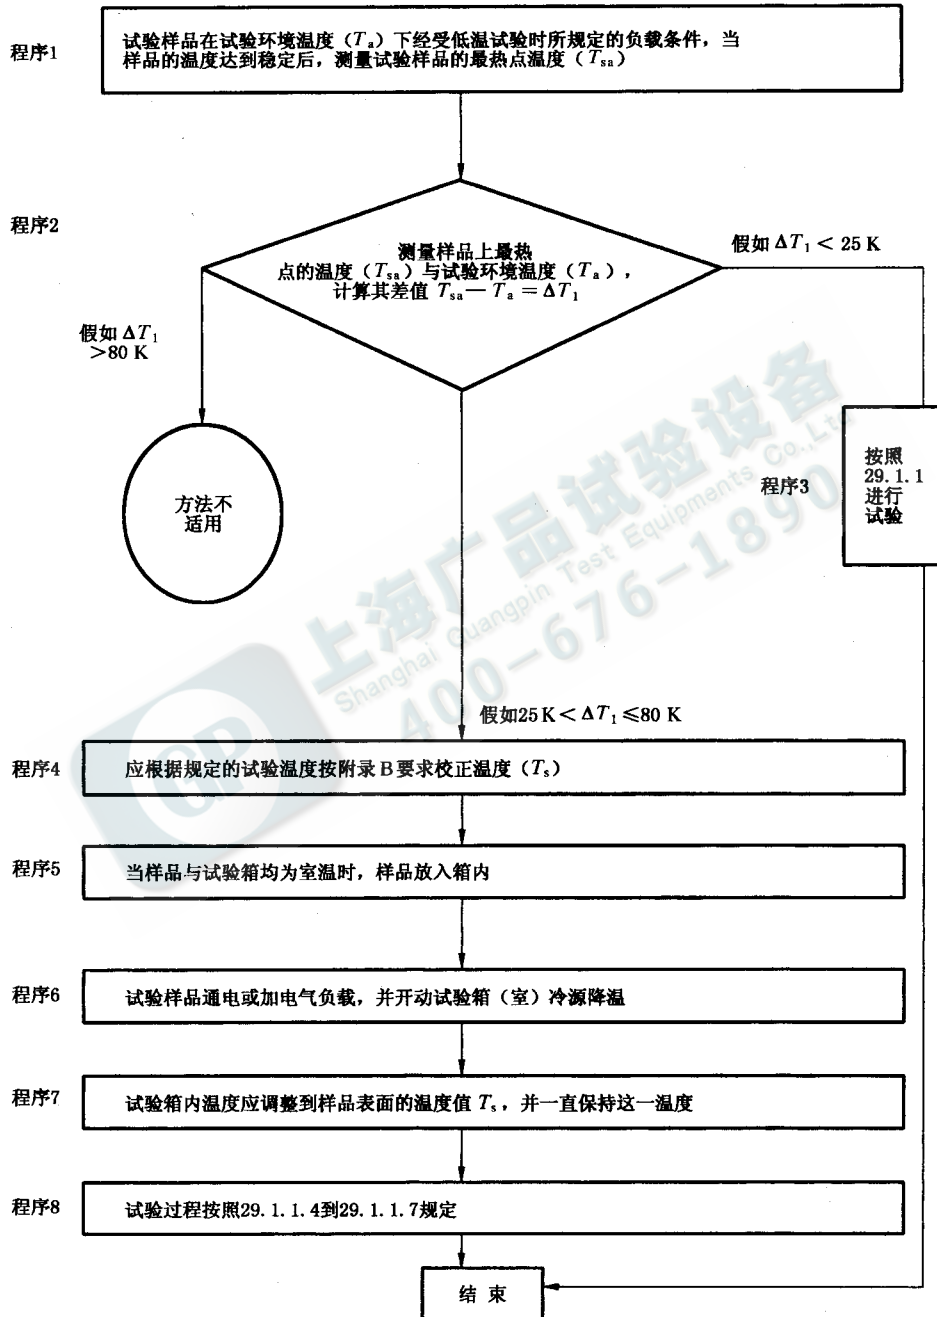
程序1

试验样品在试验环境温度（$T_a$）下经受低温试验时所规定的负载条件，当样品的温度达到稳定后，测量试验样品的最热点温度（$T_{sa}$）

程序2

测量样品上最热点的温度（$T_{sa}$）与试验环境温度（$T_a$），计算其差值 $T_{sa}-T_a=\Delta T_1$

假如 $\Delta T_1<25$ K

假如 $\Delta T_1$ >80 K

方法不适用

程序3

按照29.1.1进行试验

上海广品试验设备 Shanghai Guangpin Test Equipments Co.,Ltd 400-676-1890

假如25 K < $\Delta T_1\leqslant$80 K

程序4

应根据规定的试验温度按附录B要求校正温度（$T_s$）

程序5

当样品与试验箱均为室温时，样品放入箱内

程序6

试验样品通电或加电气负载，并开动试验箱（室）冷源降温

程序7

试验箱内温度应调整到样品表面的温度值 $T_s$，并一直保持这一温度

程序8

试验过程按照29.1.1.4到29.1.1.7规定

结 束